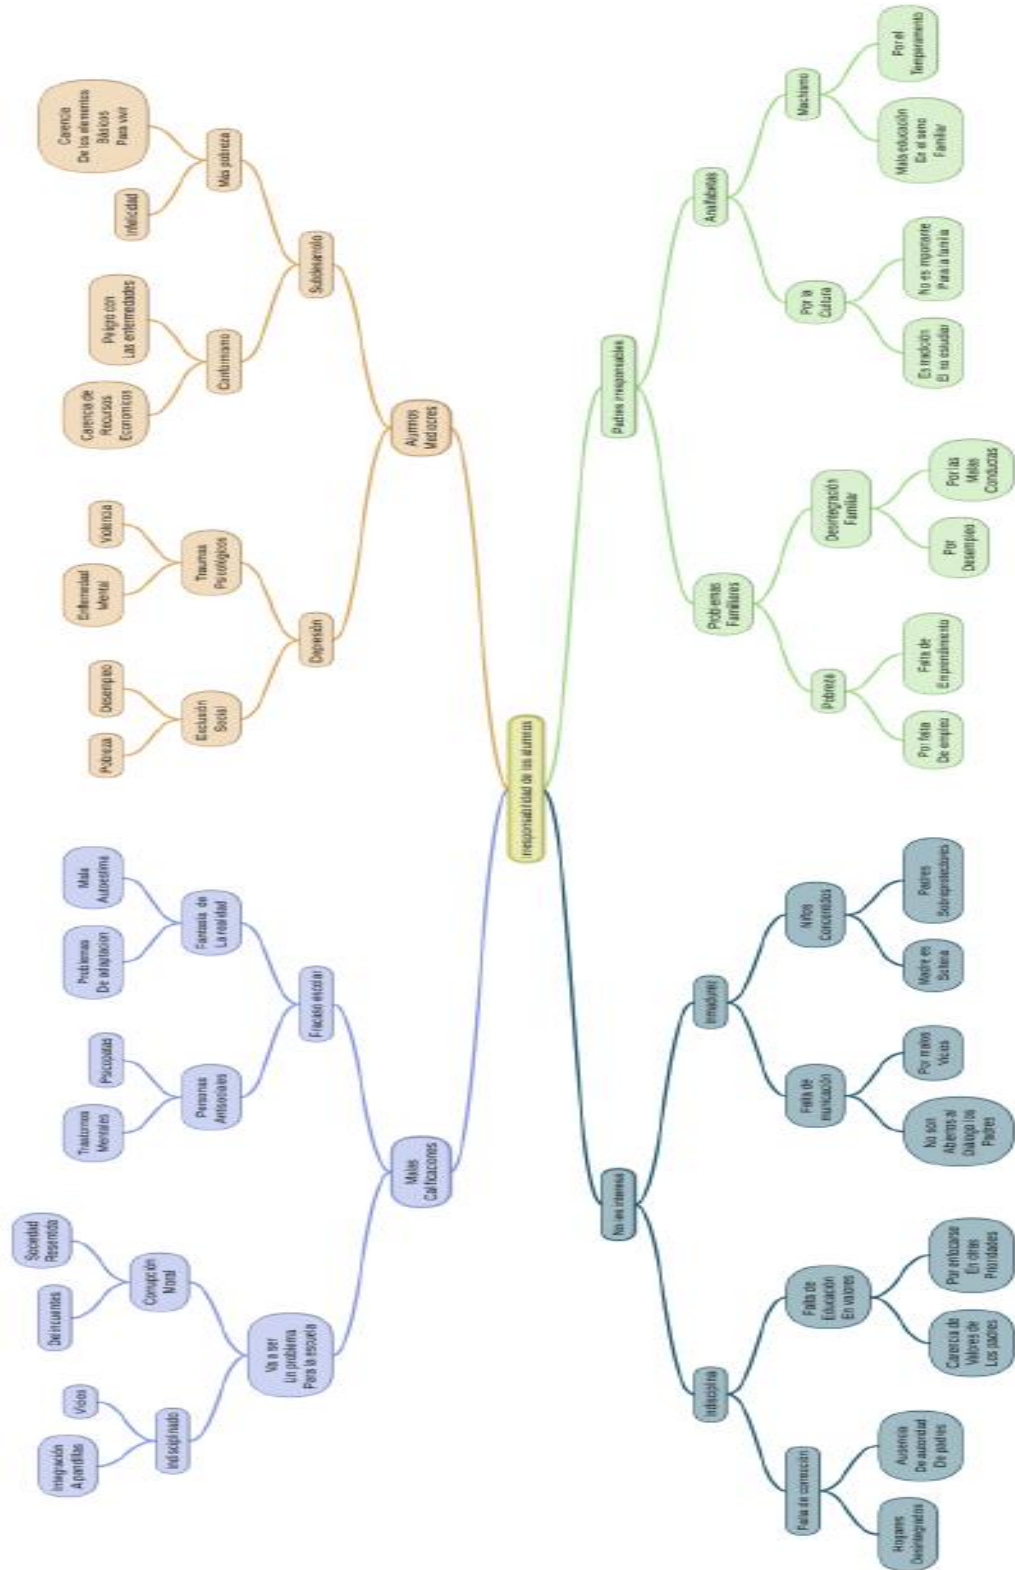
Irresponsabilidad de los alumnos

Alumnos Mediocres

Subdesarrollo

Más pobreza

Infelicidad

Carencia De los elementos Básicos Para vivir

Conformismo

Carencia de Recursos Economicos

Peligro con Las enfermedades

Depresión

Exclusión Social

Pobreza

Desempleo

Traumas Psicologicos

Enfermedad Mental

Violencia

Padres irresponsables

Analfabetas

Machismo

Por el Temperamento

Mala educación En el seno Familiar

Por la Cultura

No es importante Para la familia

Es tradición El no estudiar

Problemas Familiares

Desintegración Familiar

Por las Malas Conductas

Por Desempleo

Pobreza

Falta de Emprendimiento

Por falta De empleo

Malas Calificaciones

Fracaso escolar

Fantasía de La realidad

Mala Autoestima

Problemas De adaptación

Personas Antisociales

Psicopatas

Trastornos Mentales

Va a ser un problema Para la escuela

Corrupción Moral

Sociedad Resentida

Delincuentes

Indisciplinado

Vicios

Integración A pandillas

No les interesa

Inmaduros

Niños Consentidos

Padres Sobreprotectores

Madre es Soltera

Falta de comunicación

Por malos Vicios

No son Abiertos al Dialogo los Padres

Indisciplina

Falta de Educación En valores

Por enfocarse En otras Prioridades

Carencia de Valores de Los padres

Falta de corrección

Ausencia De autoridad De padres

Hogares Desintegrados